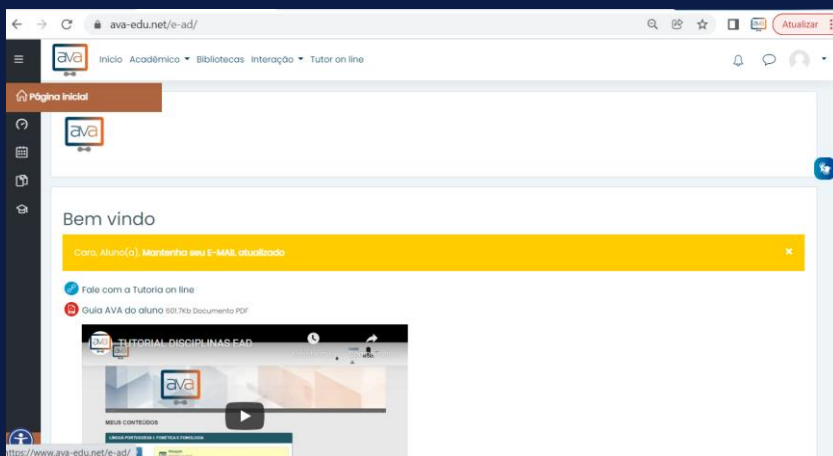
ava-edu.net/e-ad/

Atualizar

ava

Início Acadêmico ▾ Bibliotecas Interação ▾ Tutor on line

Página Inicial

ava

Bem vindo

Caro, Aluno(a), Mantenha seu E-MAIL atualizado

×

Fale com a Tutoria on line

Guia AVA do aluno 601.7Kb Documento PDF

TUTORIAL DISCIPLINAS EAD

ava

MEUS CONTEÚDOS

LÍNGUA PORTUGUESA I: FONÉTICA E FONOLOGIA

https://www.ava-edu.net/e-ad/